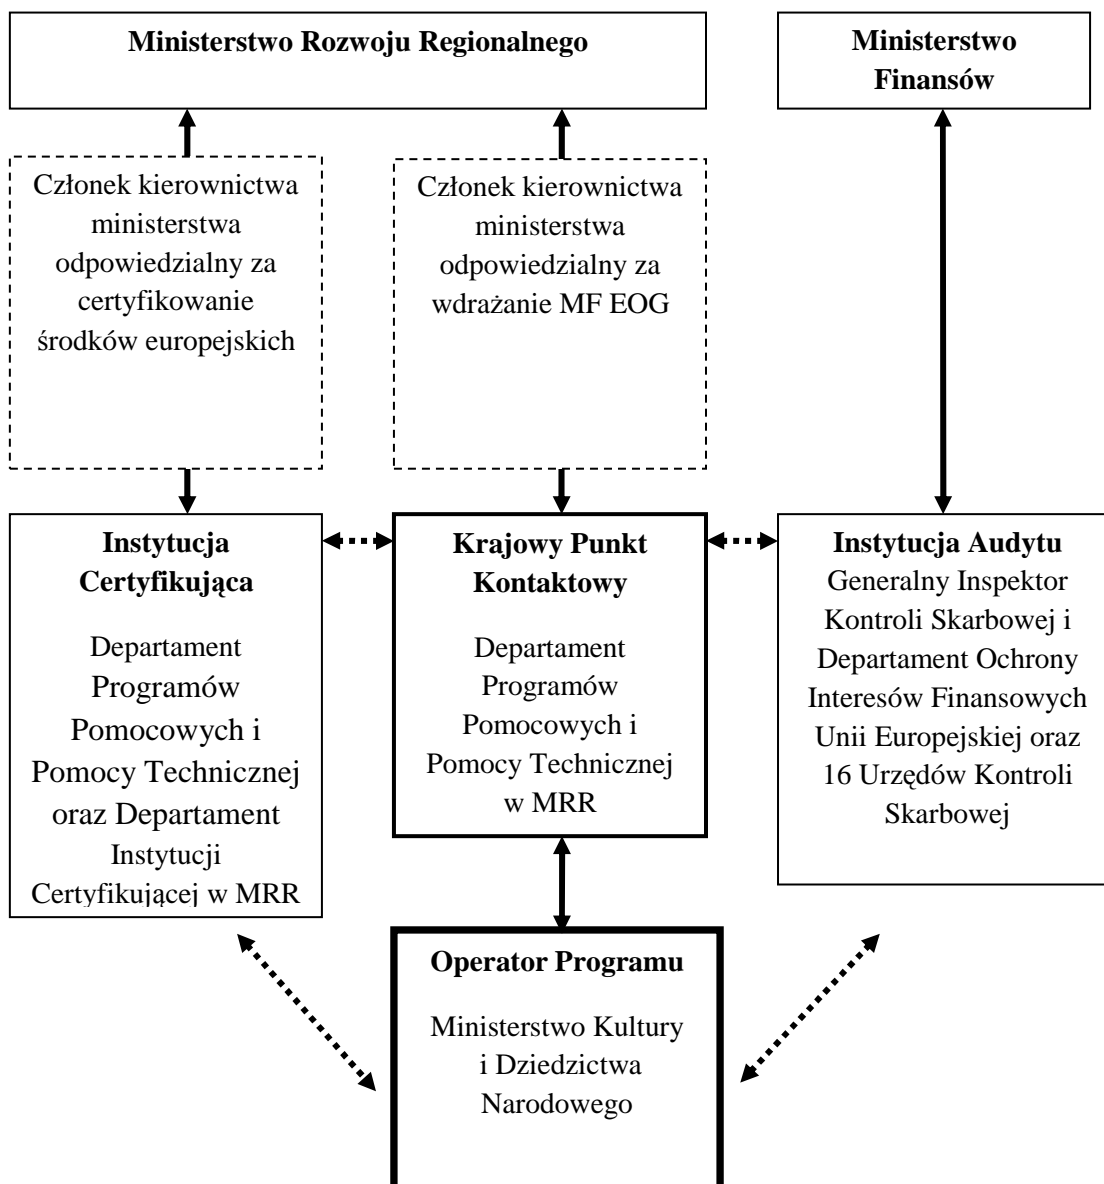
Ministerstwo Rozwoju Regionalnego

Ministerstwo Finansów

Członek kierownictwa ministerstwa odpowiedzialny za certyfikowanie środków europejskich

Członek kierownictwa ministerstwa odpowiedzialny za wdrażanie MF EOG

Instytucja Certyfikująca

Departament Programów Pomocowych i Pomocy Technicznej oraz Departament Instytucji Certyfikującej w MRR

Krajowy Punkt Kontaktowy

Departament Programów Pomocowych i Pomocy Technicznej w MRR

Instytucja Audytu

Generalny Inspektor Kontroli Skarbowej i Departament Ochrony Interesów Finansowych Unii Europejskiej oraz 16 Urzędów Kontroli Skarbowej

Operator Programu

Ministerstwo Kultury i Dziedzictwa Narodowego